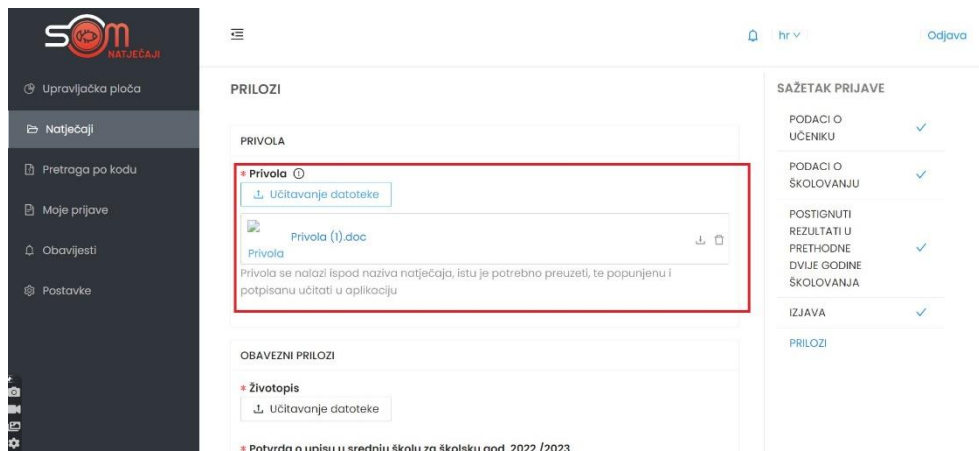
SOM NATJEČAJI

Upravljačka ploča

Natječaji

Pretraga po kodu

Moje prijave

Obavijesti

Postavke

hr

Odjava

PRILOZI

PRIVOLA

* Privola

Učitavanje datoteke

Privola

Privola (1).doc

Privola se nalazi ispod naziva natječaja, istu je potrebno preuzeti, te popunjenu i potpisanu učitati u aplikaciju

OBAVEZNI PRILOZI

* Životopis

Učitavanje datoteke

* Potvrda o upisu u srednju školu za školsku god. 2022./2023.

SAŽETAK PRIJAVE

PODACI O UČENIKU

PODACI O ŠKOLOVANJU

POSTIGNUTI REZULTATI U PRETHODNE DVIJE GODINE ŠKOLOVANJA

IZJAVA

PRILOZI